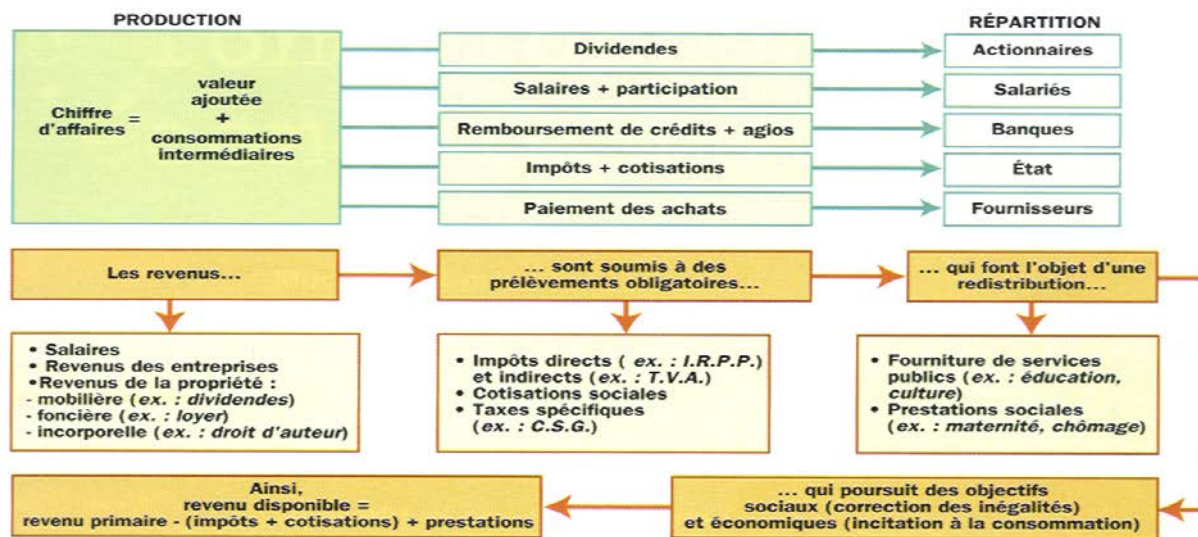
PRODUCTION

RÉPARTITION

Chiffre d'affaires = valeur ajoutée + consommations intermédiaires

Dividendes

Actionnaires

Salaires + participation

Salariés

Remboursement de crédits + agios

Banques

Impôts + cotisations

État

Paiement des achats

Fournisseurs

Les revenus...

... sont soumis à des prélèvements obligatoires...

... qui font l'objet d'une redistribution...

• Salaires
• Revenus des entreprises
•Revenus de la propriété :
- mobilière (*ex. : dividendes*)
- foncière (*ex. : loyer*)
- incorporelle (*ex. : droit d'auteur*)

• Impôts directs ( *ex. : I.R.P.P.*) et indirects (*ex. : T.V.A.*)
• Cotisations sociales
• Taxes spécifiques (*ex. : C.S.G.*)

• Fourniture de services publics (*ex. : éducation, culture*)
• Prestations sociales (*ex. : maternité, chômage*)

Ainsi, revenu disponible = revenu primaire - (impôts + cotisations) + prestations

... qui poursuit des objectifs sociaux (correction des inégalités) et économiques (incitation à la consommation)